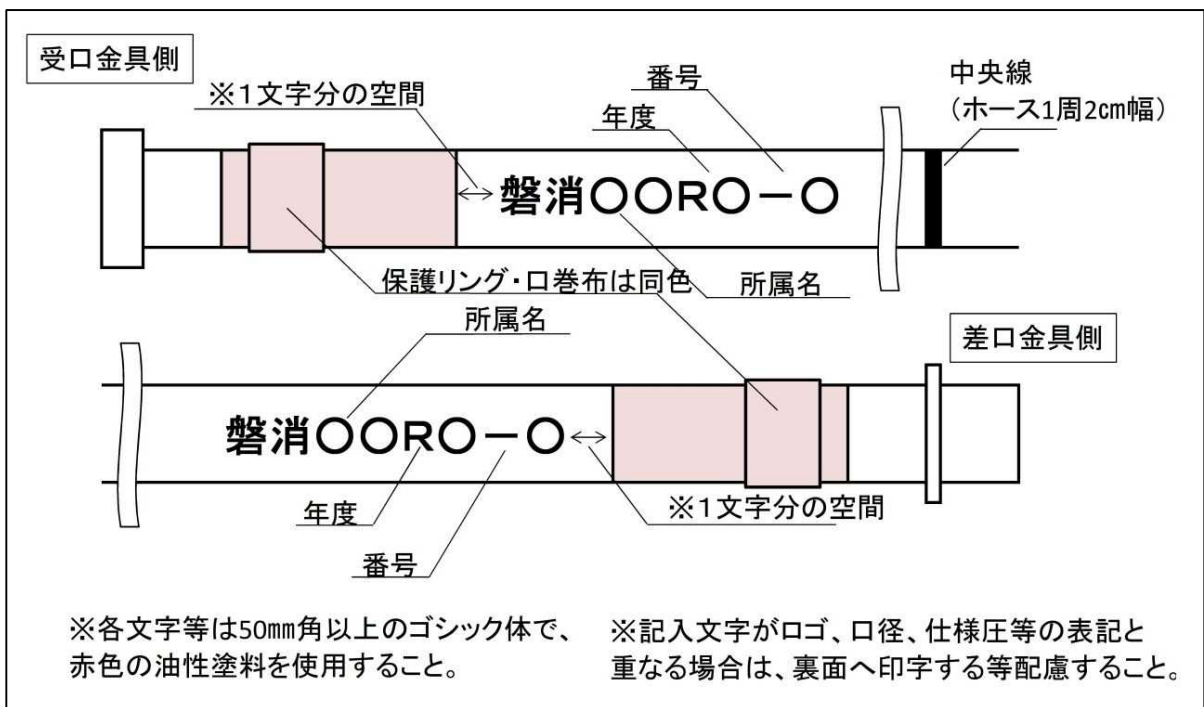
受口金具側

※1文字分の空間

番号

年度

中央線
（ホース1周2cm幅）

磐消〇〇R〇－〇

保護リング・口巻布は同色

所属名

所属名

差口金具側

磐消〇〇R〇－〇

年度

※1文字分の空間

番号

※各文字等は50mm角以上のゴシック体で、赤色の油性塗料を使用すること。

※記入文字がロゴ、口径、仕様圧等の表記と重なる場合は、裏面へ印字する等配慮すること。